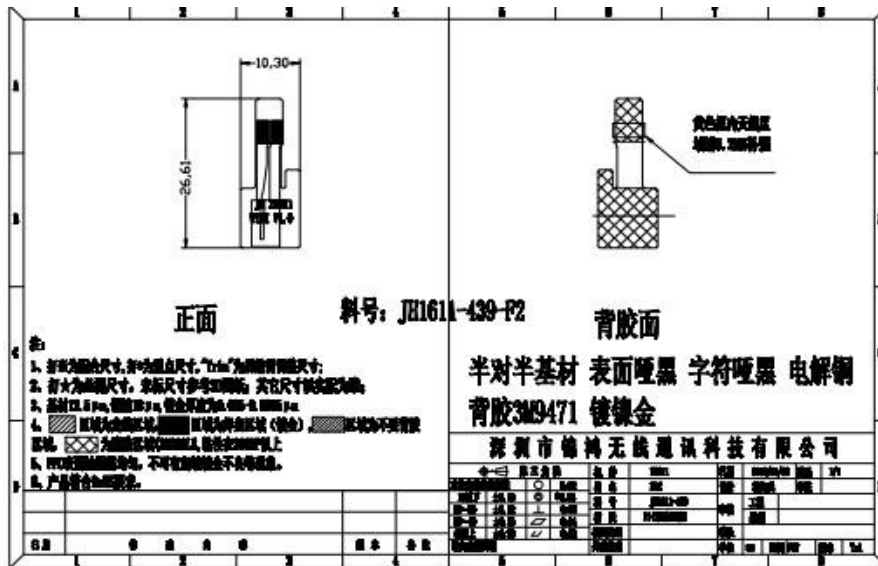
1 2 3 4 5 6 7 8

A

B

C

D

10.30

26.61

正面

料号：JH1611-439-F2

背胶面

半对半基材 表面哑黑 字符哑黑 电解铜

背胶3M9471 镀镍金

深圳市锦鸿无线通讯科技有限公司

注:

1、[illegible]

2、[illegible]

3、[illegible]

4、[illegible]

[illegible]

5、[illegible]

6、产品符合RoHS要求。

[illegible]